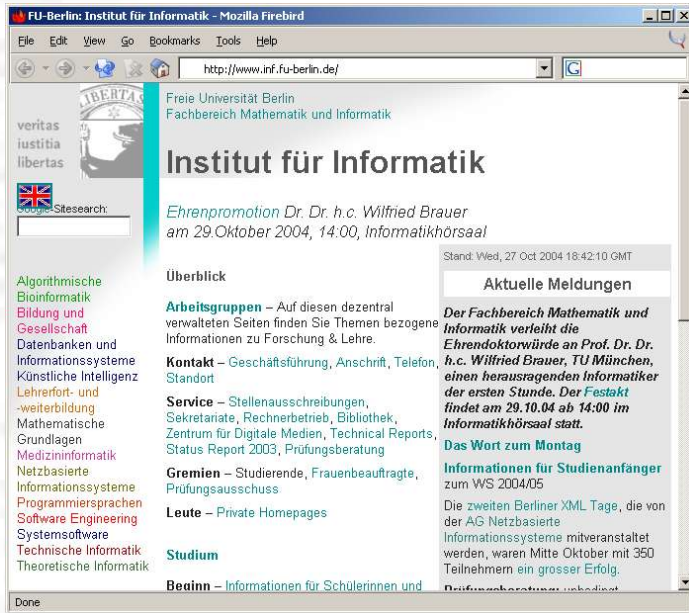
FU-Berlin: Institut für Informatik - Mozilla Firebird

File Edit View Go Bookmarks Tools Help

http://www.inf.fu-berlin.de/

LIBERTAS

veritas
iustitia
libertas

Google-Sitesearch:

Algorithmische Bioinformatik
Bildung und Gesellschaft
Datenbanken und Informationssysteme
Künstliche Intelligenz
Lehrerfort- und -weiterbildung
Mathematische Grundlagen
Medizininformatik
Netzbasierte Informationssysteme
Programmiersprachen
Software Engineering
Systemsoftware
Technische Informatik
Theoretische Informatik

Freie Universität Berlin
Fachbereich Mathematik und Informatik

Institut für Informatik

Ehrenpromotion Dr. Dr. h.c. Wilfried Brauer am 29.Oktober 2004, 14:00, Informatikhörsaal

Überblick

Arbeitsgruppen – Auf diesen dezentral verwalteten Seiten finden Sie Themen bezogene Informationen zu Forschung & Lehre.

Kontakt – Geschäftsführung, Anschrift, Telefon, Standort

Service – Stellenausschreibungen, Sekretariate, Rechnerbetrieb, Bibliothek, Zentrum für Digitale Medien, Technical Reports, Status Report 2003, Prüfungsberatung

Gremien – Studierende, Frauenbeauftragte, Prüfungsausschuss

Leute – Private Homepages

Studium

Beginn – Informationen für Schülerinnen und

Stand: Wed, 27 Oct 2004 18:42:10 GMT

Aktuelle Meldungen

Der Fachbereich Mathematik und Informatik verleiht die Ehrendoktorwürde an Prof. Dr. Dr. h.c. Wilfried Brauer, TU München, einen herausragenden Informatiker der ersten Stunde. Der Festakt findet am 29.10.04 ab 14:00 im Informatikhörsaal statt.

Das Wort zum Montag

Informationen für Studienanfänger zum WS 2004/05

Die zweiten Berliner XML Tage, die von der AG Netzbasierte Informationssysteme mitveranstaltet werden, waren Mitte Oktober mit 350 Teilnehmern ein grosser Erfolg.

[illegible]

Done